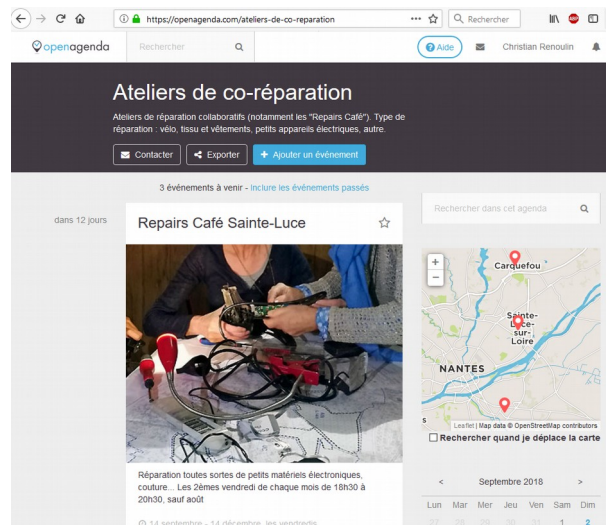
https://openagenda.com/ateliers-de-co-reparation

Rechercher

openagenda

Rechercher

Aide

Christian Renoulin

Ateliers de co-réparation

Ateliers de réparation collaboratifs (notamment les "Repairs Café"). Type de réparation : vélo, tissu et vêtements, petits appareils électriques, autre.

Contacter

Exporter

+ Ajouter un événement

3 événements à venir - Inclure les événements passés

dans 12 jours

Repairs Café Sainte-Luce

Réparation toutes sortes de petits matériels électroniques, couture... Les 2èmes vendredi de chaque mois de 18h30 à 20h30, sauf août

14 septembre - 14 décembre, les vendredis

Rechercher dans cet agenda

+
−

Carquefou

Sainte-Luce-sur-Loire

NANTES

Leaflet | Map data © OpenStreetMap contributors

Rechercher quand je déplace la carte

Septembre 2018

| Lun | Mar | Mer | Jeu | Ven | Sam | Dim |
|---|---|---|---|---|---|---|
| 27 | 28 | 29 | 30 | 31 | 1 | 2 |